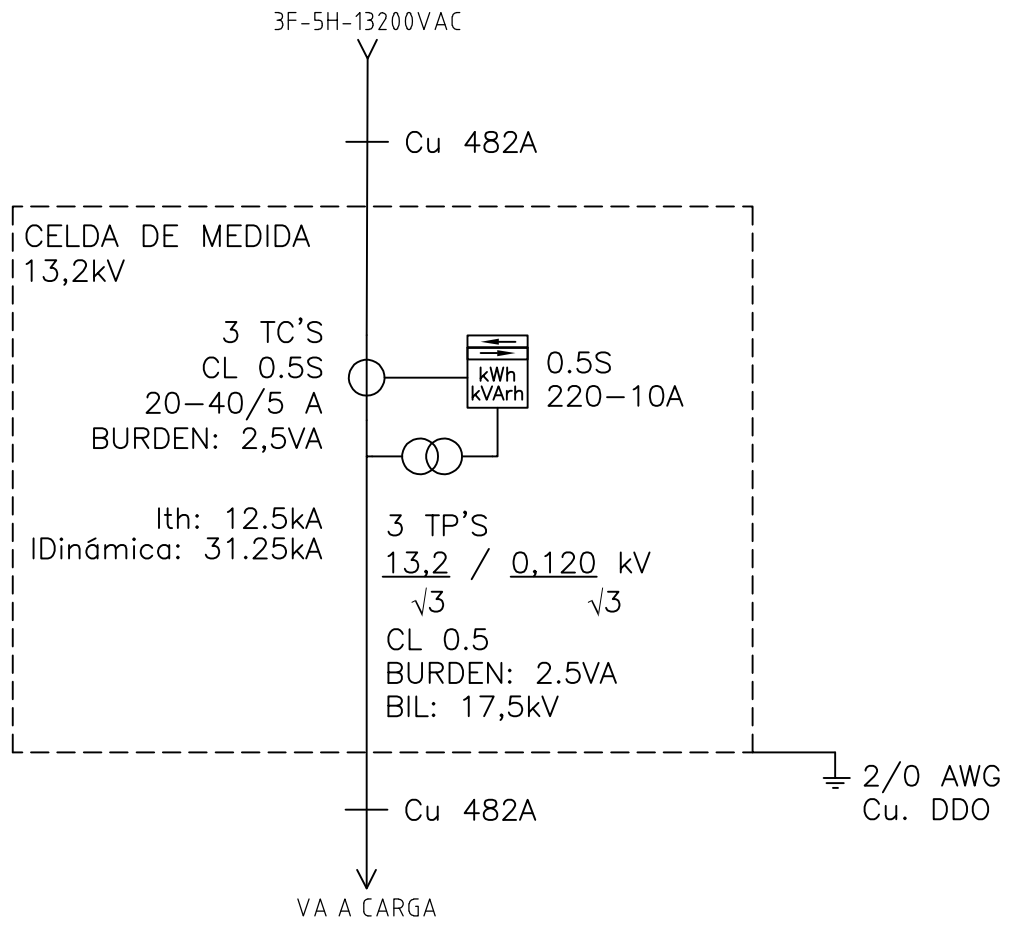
3F-5H-13200VAC

Cu 482A

CELDA DE MEDIDA
13,2kV

3 TC'S
CL 0.5S
20–40/5 A
BURDEN: 2,5VA

kWh
kVArh

0.5S
220–10A

Ith: 12.5kA
IDinámica: 31.25kA

3 TP'S
$\frac{13,2}{\sqrt{3}}$ / $\frac{0,120}{\sqrt{3}}$ kV
CL 0.5
BURDEN: 2.5VA
BIL: 17,5kV

2/0 AWG
Cu. DDO

Cu 482A

VA A CARGA